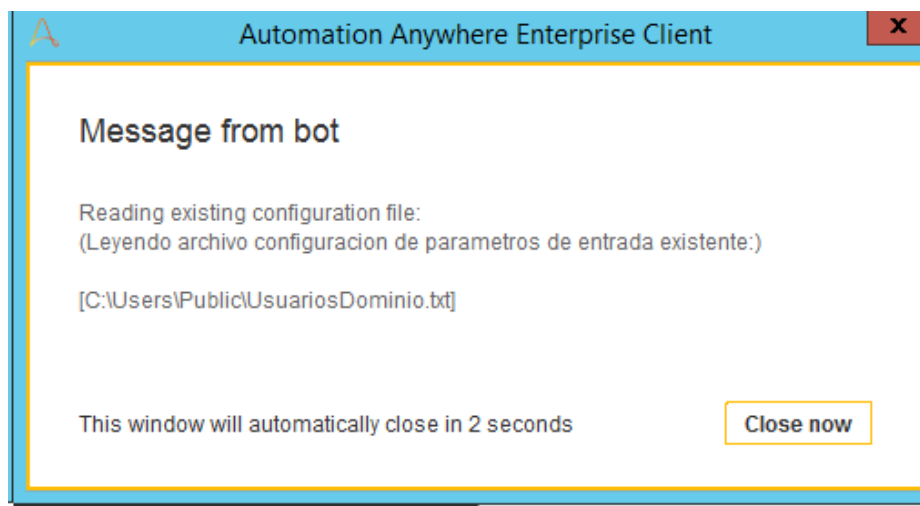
Automation Anywhere Enterprise Client

x

Message from bot

Reading existing configuration file:
(Leyendo archivo configuracion de parametros de entrada existente:)

[C:\Users\Public\UsuariosDominio.txt]

This window will automatically close in 2 seconds

Close now